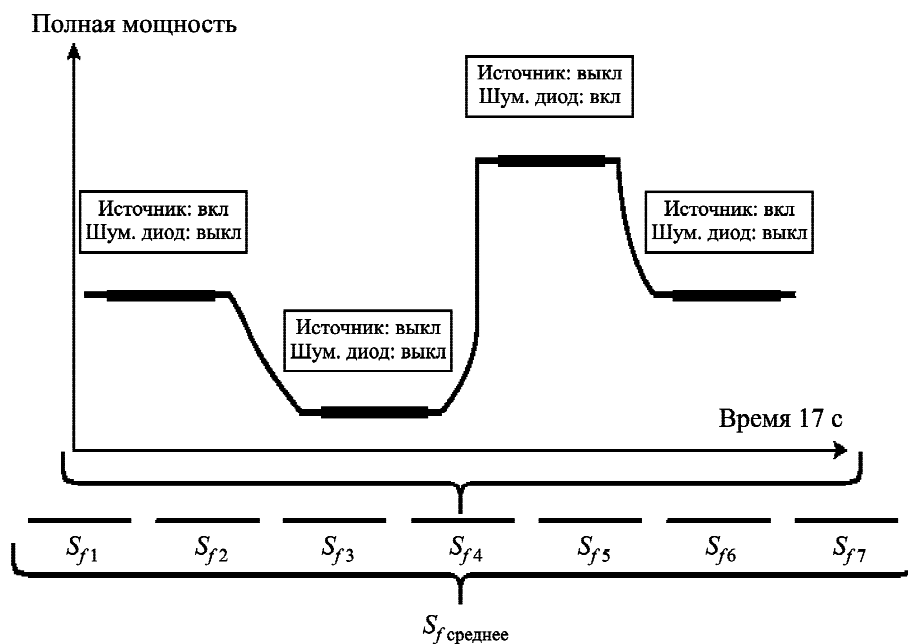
Полная мощность

Источник: выкл
Шум. диод: вкл

Источник: вкл
Шум. диод: выкл

Источник: вкл
Шум. диод: выкл

Источник: выкл
Шум. диод: выкл

Время 17 с

$S_{f1}$ $S_{f2}$ $S_{f3}$ $S_{f4}$ $S_{f5}$ $S_{f6}$ $S_{f7}$

$S_{f\,среднее}$